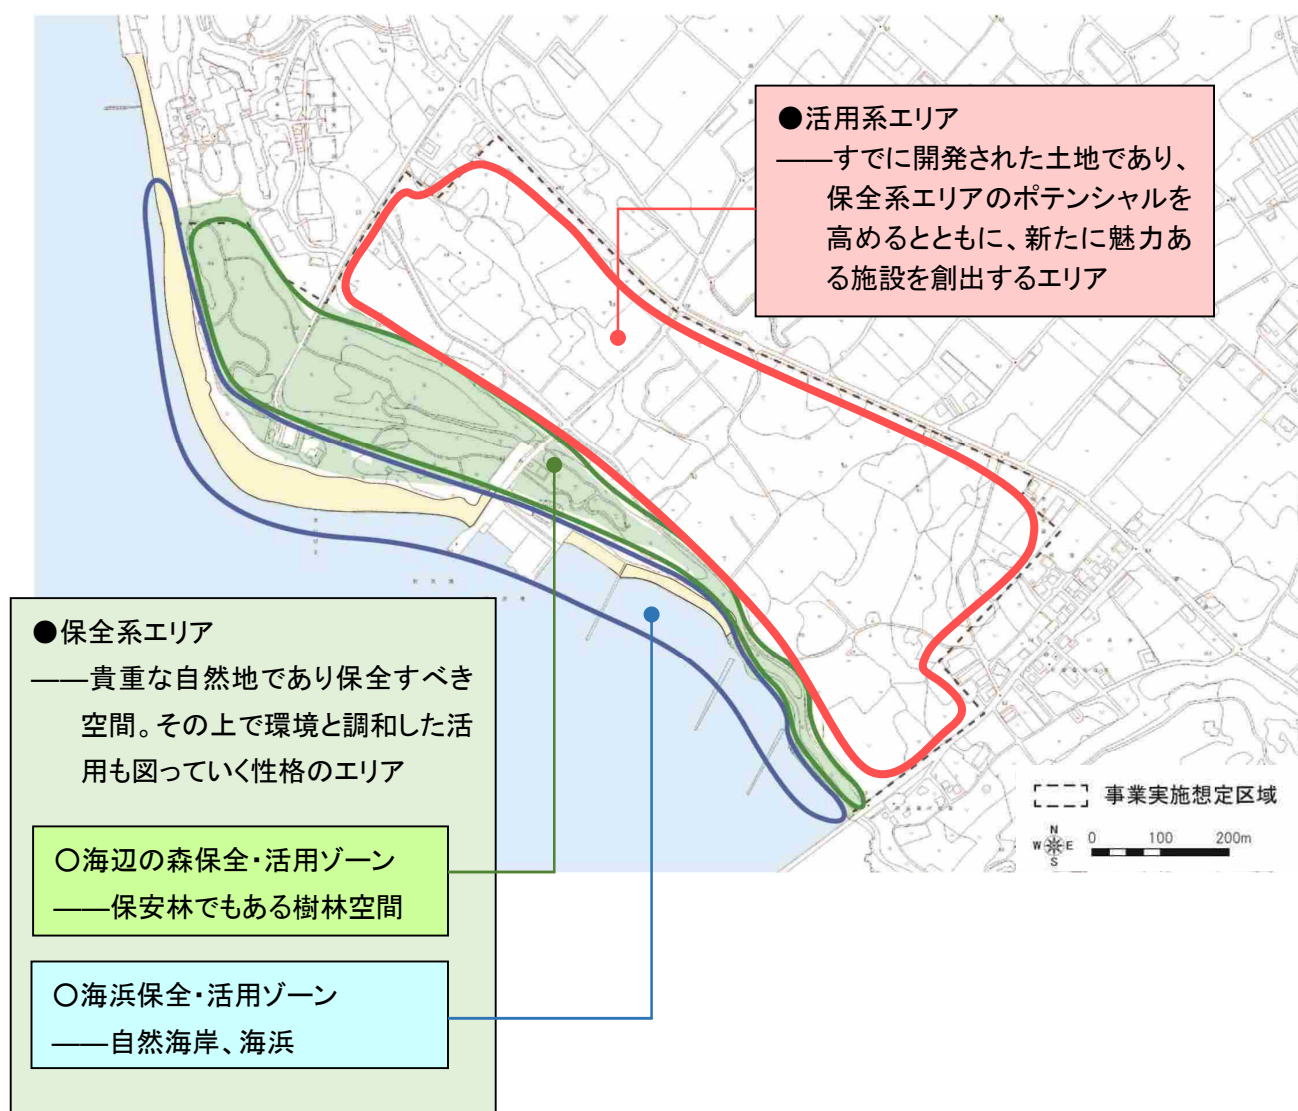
●活用系エリア
——すでに開発された土地であり、保全系エリアのポテンシャルを高めるとともに、新たに魅力ある施設を創出するエリア

●保全系エリア
——貴重な自然地であり保全すべき空間。その上で環境と調和した活用も図っていく性格のエリア

○海辺の森保全・活用ゾーン
——保安林でもある樹林空間

○海浜保全・活用ゾーン
——自然海岸、海浜

事業実施想定区域

N W E S

0 100 200m